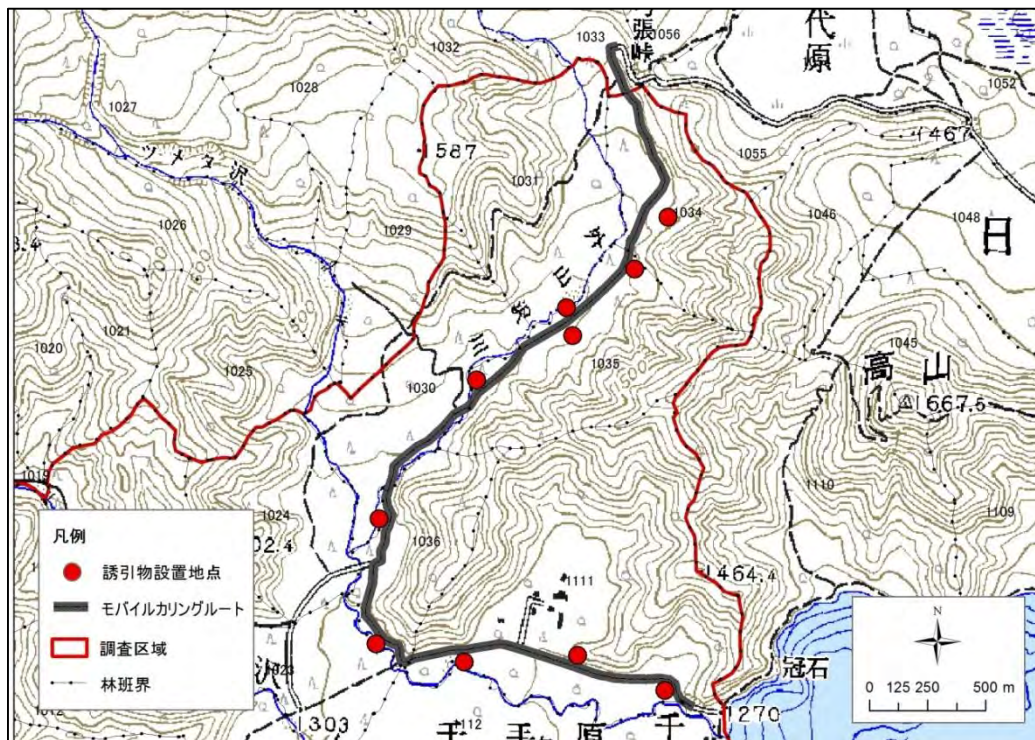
1033
張
峠
1056
代
原
1032
1052
1027
1028
1587
1467
ツメタ沢
1055
1031
1034
1046
1048
1026
1029
日
外
山
1021
1020
1025
沢
1035
1045
高
山
1030
1667.5
1019
1110
1024
02.4
1036
1109
1111
1464.4
凡例
誘引物設置地点
モバイルカリングルート
調査区域
林班界
N
冠石
0 125 250 500 m
1023
1303
1112
1270